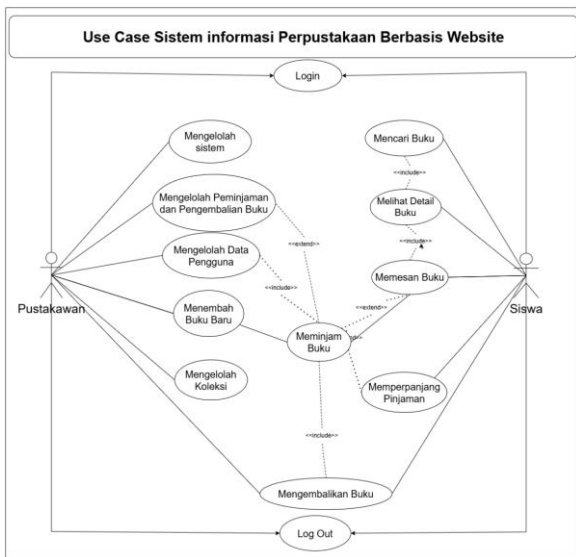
Use Case Sistem informasi Perpustakaan Berbasis Website

Login

Mengelolah sistem

Mengelolah Peminjaman dan Pengembalian Buku

Mengelolah Data Pengguna

Menembah Buku Baru

Mengelolah Koleksi

Mencari Buku

<<include>>

Melihat Detail Buku

<<include>>

Memesan Buku

<<extend>>

<<extend>>

<<include>>

Meminjam Buku

Memperpanjang Pinjaman

<<include>>

Mengembalikan Buku

Log Out

Pustakawan

Siswa